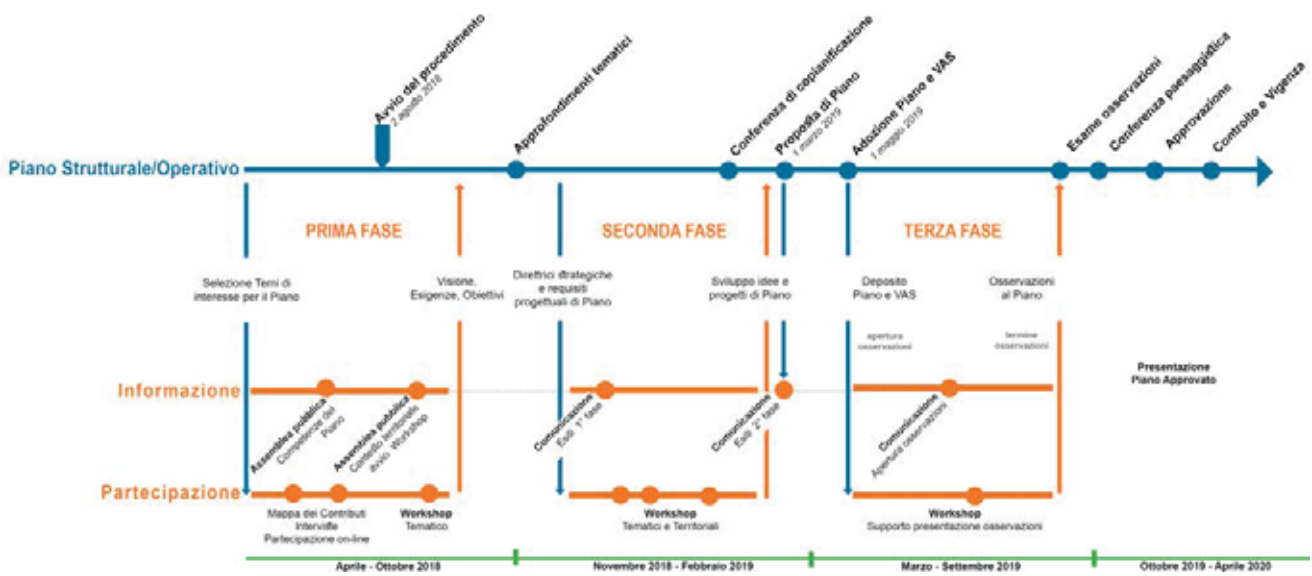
Avvio del procedimento
2 agosto 2018

Approfondimenti tematici

Conferenza di copianificazione

Proposta di Piano
1 marzo 2019

Adozione Piano e VAS
1 maggio 2019

Esame osservazioni

Conferenza paesaggistica

Approvazione

Controllo e Vigenza

Piano Strutturale/Operativo

PRIMA FASE

SECONDA FASE

TERZA FASE

Selezione Temi di interesse per il Piano

Visione, Esigenze, Obiettivi

Direttrici strategiche e requisiti progettuali di Piano

Sviluppo idee e progetti di Piano

Deposito Piano e VAS

Osservazioni al Piano

apertura osservazioni

termine osservazioni

Presentazione Piano Approvato

Informazione

Assemblea pubblica
Competenze del Piano

Assemblea pubblica
Contesto territoriale avvio Workshop

Comunicazione
Esiti 1° fase

Comunicazione
Esiti 2° fase

Comunicazione
Apertura osservazioni

Partecipazione

Mappa dei Contributi
Interviste
Partecipazione on-line

Workshop
Tematico

Workshop
Tematici e Territoriali

Workshop
Supporto presentazione osservazioni

Aprile - Ottobre 2018

Novembre 2018 - Febbraio 2019

Marzo - Settembre 2019

Ottobre 2019 - Aprile 2020